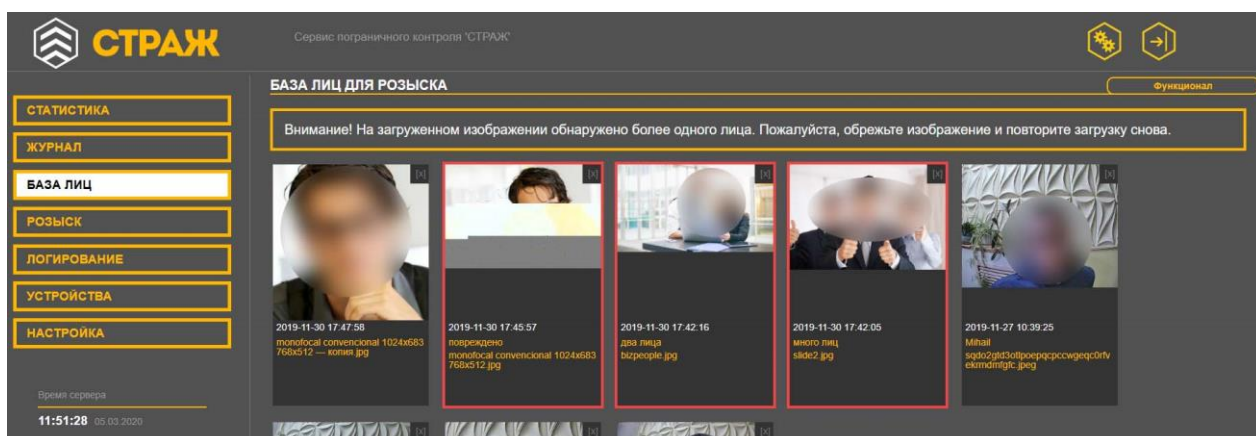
СТРАЖ

Сервис пограничного контроля 'СТРАЖ'

СТАТИСТИКА
ЖУРНАЛ
БАЗА ЛИЦ
РОЗЫСК
ЛОГИРОВАНИЕ
УСТРОЙСТВА
НАСТРОЙКА

Время сервера
11:51:28 05.03.2020

БАЗА ЛИЦ ДЛЯ РОЗЫСКА

Функционал

Внимание! На загруженном изображении обнаружено более одного лица. Пожалуйста, обрежьте изображение и повторите загрузку снова.

[x]
2019-11-30 17:47:58
monofocal convencional 1024x683 768x512 — копия.jpg

[x]
2019-11-30 17:45:57
повреждено
monofocal convencional 1024x683 768x512.jpg

[x]
2019-11-30 17:42:16
два лица
bizpeople.jpg

[x]
2019-11-30 17:42:05
много лиц
slide2.jpg

[x]
2019-11-27 10:39:25
Mihail
sqdo2gtd3oltpoepqcpccwgeqc0rfvekmdmfgfc.jpeg

[x]
[x]
[x]